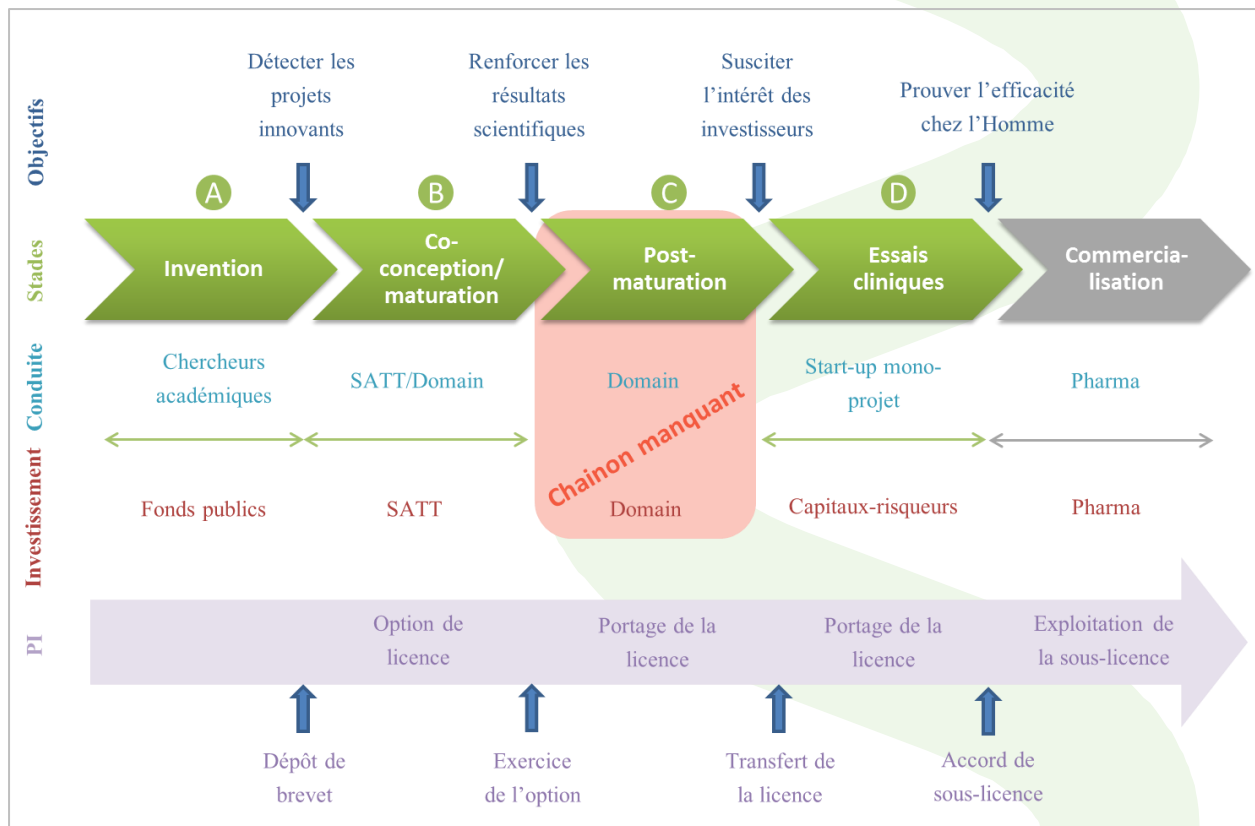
Objectifs

Détecter les projets innovants

Renforcer les résultats scientifiques

Susciter l'intérêt des investisseurs

Prouver l'efficacité chez l'Homme

Stades

A

Invention

B

Co-conception/ maturation

C

Post-maturation

D

Essais cliniques

Commercia-lisation

Conduite

Chercheurs académiques

SATT/Domain

Domain

Start-up mono-projet

Pharma

Chainon manquant

Investissement

Fonds publics

SATT

Domain

Capitaux-risqueurs

Pharma

PI

Option de licence

Portage de la licence

Portage de la licence

Exploitation de la sous-licence

Dépôt de brevet

Exercice de l'option

Transfert de la licence

Accord de sous-licence